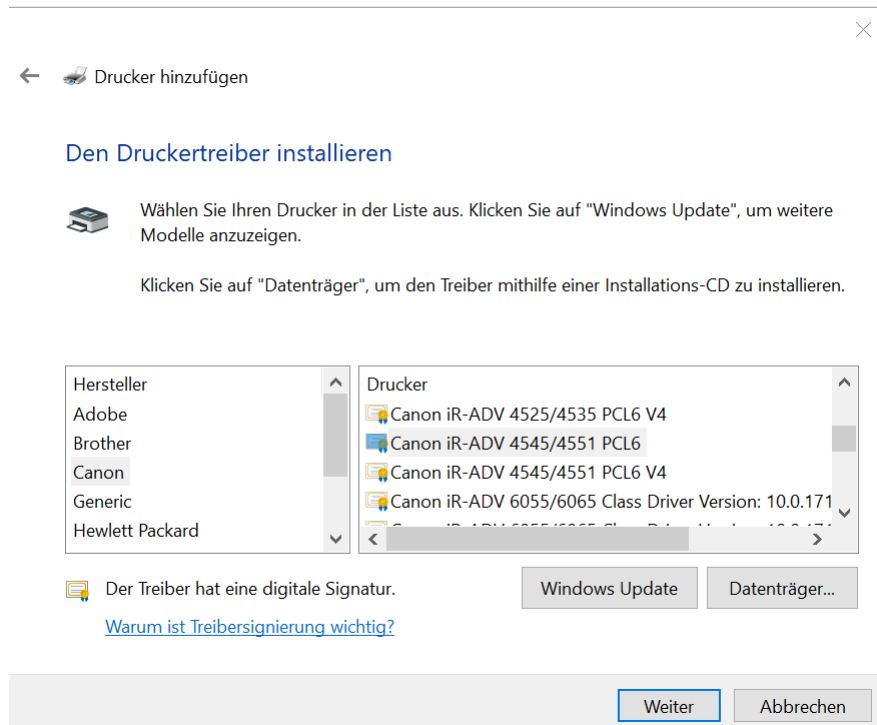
Drucker hinzufügen

Den Druckertreiber installieren

Wählen Sie Ihren Drucker in der Liste aus. Klicken Sie auf "Windows Update", um weitere Modelle anzuzeigen.

Klicken Sie auf "Datenträger", um den Treiber mithilfe einer Installations-CD zu installieren.

Hersteller
Adobe
Brother
Canon
Generic
Hewlett Packard

Drucker
Canon iR-ADV 4525/4535 PCL6 V4
Canon iR-ADV 4545/4551 PCL6
Canon iR-ADV 4545/4551 PCL6 V4
Canon iR-ADV 6055/6065 Class Driver Version: 10.0.171
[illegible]

Der Treiber hat eine digitale Signatur.

Warum ist Treibersignierung wichtig?

Windows Update

Datenträger...

Weiter

Abbrechen